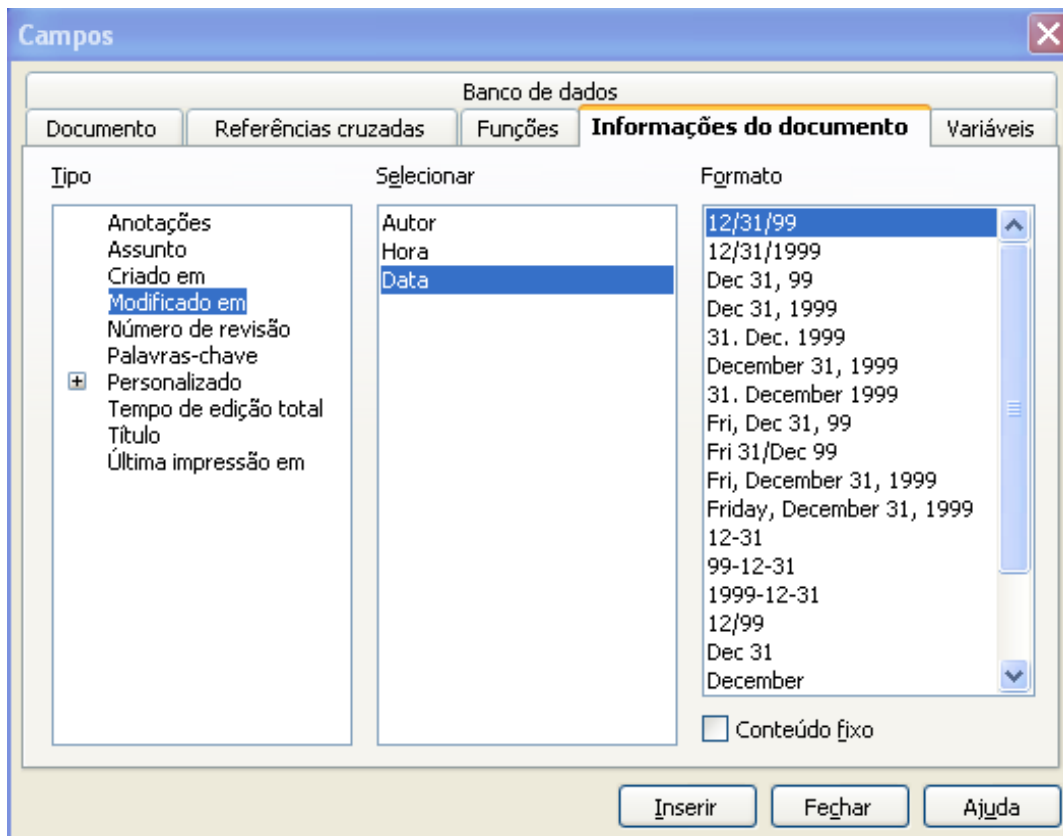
Campos

Banco de dados

Documento | Referências cruzadas | Funções | Informações do documento | Variáveis

Tipo

Anotações
Assunto
Criado em
Modificado em
Número de revisão
Palavras-chave
Personalizado
Tempo de edição total
Título
Última impressão em

Selecionar

Autor
Hora
Data

Formato

12/31/99
12/31/1999
Dec 31, 99
Dec 31, 1999
31. Dec. 1999
December 31, 1999
31. December 1999
Fri, Dec 31, 99
Fri 31/Dec 99
Fri, December 31, 1999
Friday, December 31, 1999
12-31
99-12-31
1999-12-31
12/99
Dec 31
December

Conteúdo fixo

Inserir | Fechar | Ajuda